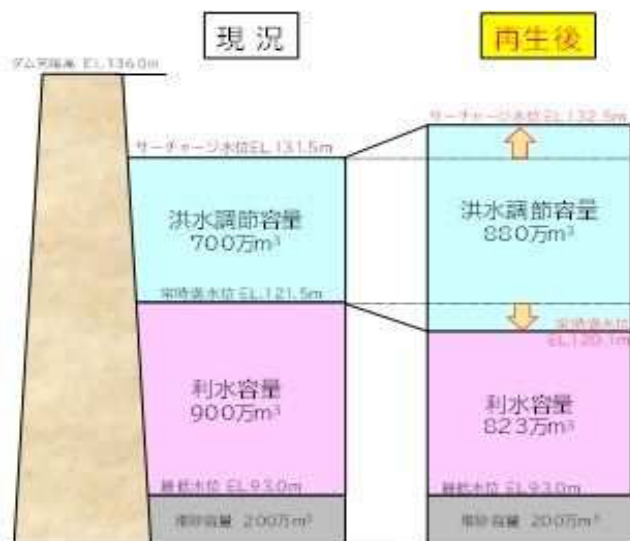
現況

再生後

ダム天端高 EL.136.0m

サーチャージ水位 EL.131.5m

洪水調節容量
700万m³

常時満水位 EL.121.5m

利水容量
900万m³

最低水位 EL.93.0m

堆砂容量 200万m³

サーチャージ水位 EL.132.5m

洪水調節容量
880万m³

常時満水位
EL.120.1m

利水容量
823万m³

最低水位 EL.93.0m

堆砂容量 200万m³